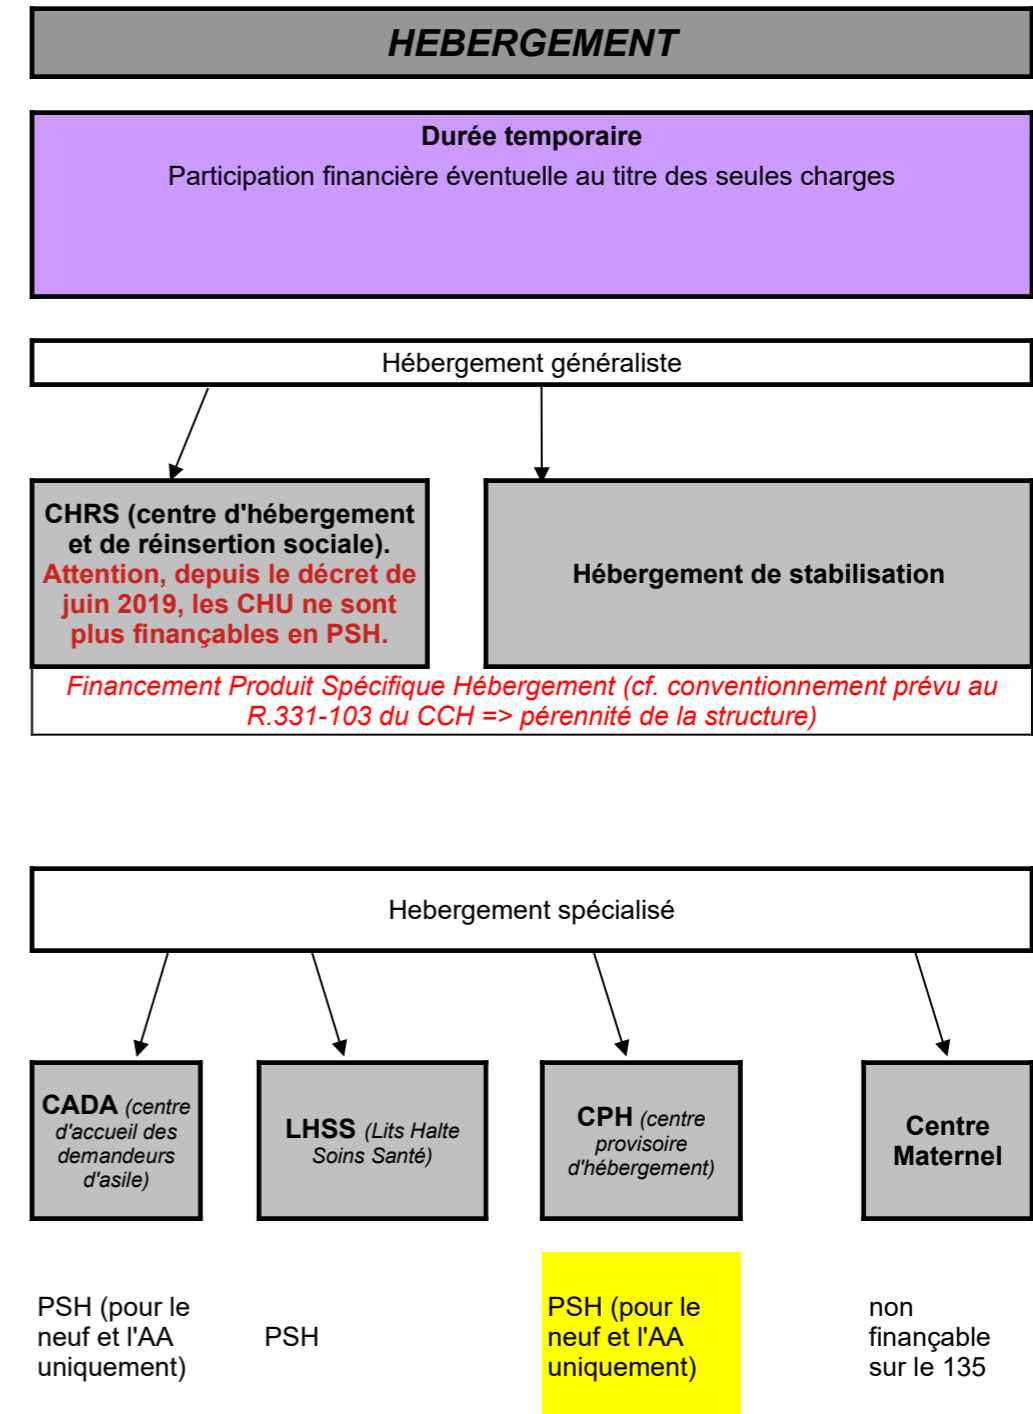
HEBERGEMENT

Durée temporaire
Participation financière éventuelle au titre des seules charges

Hébergement généraliste

CHRS (centre d'hébergement et de réinsertion sociale). Attention, depuis le décret de juin 2019, les CHU ne sont plus finançables en PSH.

Hébergement de stabilisation

Financement Produit Spécifique Hébergement (cf. conventionnement prévu au R.331-103 du CCH => pérennité de la structure)

Hebergement spécialisé

CADA (centre d'accueil des demandeurs d'asile)

LHSS (Lits Halte Soins Santé)

CPH (centre provisoire d'hébergement)

Centre Maternel

PSH (pour le neuf et l'AA uniquement)

PSH

PSH (pour le neuf et l'AA uniquement)

non finançable sur le 135